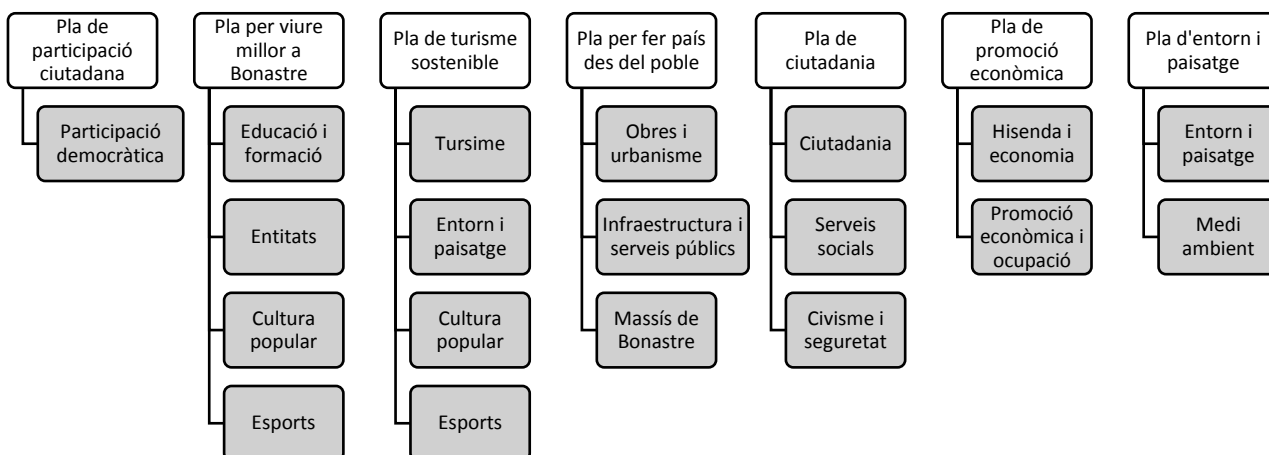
Pla de participació ciutadana

Participació democràtica

Pla per viure millor a Bonastre

Educació i formació

Entitats

Cultura popular

Esports

Pla de turisme sostenible

Tursime

Entorn i paisatge

Cultura popular

Esports

Pla per fer país des del poble

Obres i urbanisme

Infraestructura i serveis públics

Massís de Bonastre

Pla de ciutadania

Ciutadania

Serveis socials

Civisme i seguretat

Pla de promoció econòmica

Hisenda i economia

Promoció econòmica i ocupació

Pla d'entorn i paisatge

Entorn i paisatge

Medi ambient